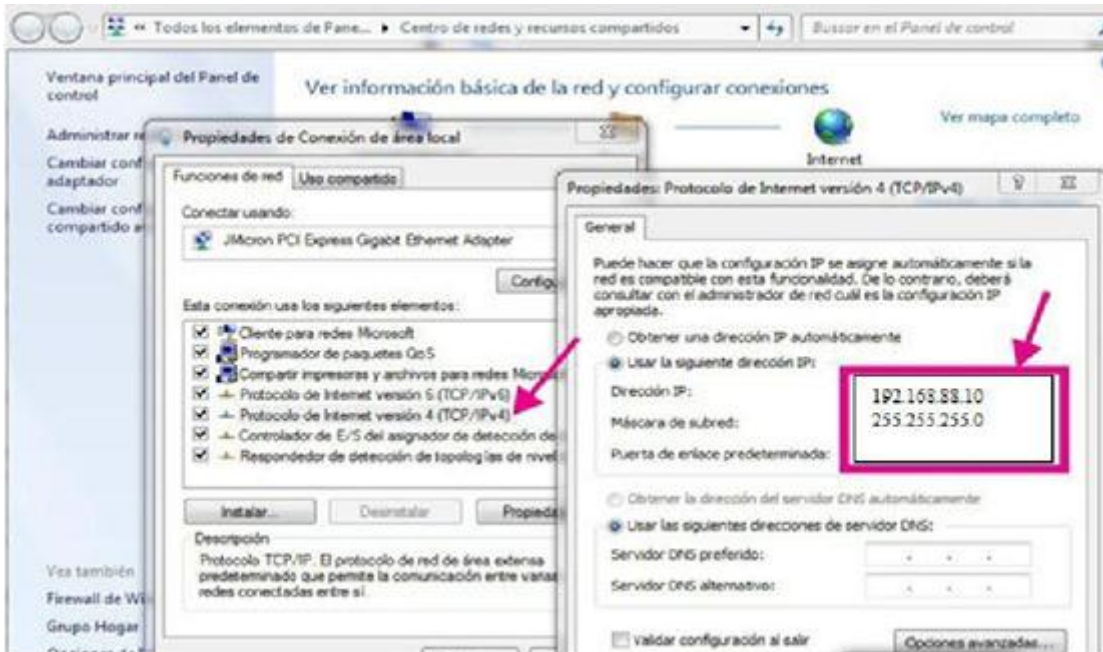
« Todos los elementos de Pane... ▸ Centro de redes y recursos compartidos

Buscar en el Panel de control

Ventana principal del Panel de control

Administrar r

Cambiar conf adaptador

Cambiar conf compartido a

Ver información básica de la red y configurar conexiones

Ver mapa completo

Internet

Propiedades de Conexión de área local

Funciones de red | Uso compartido

Conectar usando:

JMicron PCI Express Gigabit Ethernet Adapter

Configu

Esta conexión usa los siguientes elementos:

Cliente para redes Microsoft

Programador de paquetes QoS

Compartir impresoras y archivos para redes Micros

Protocolo de Internet versión 6 (TCP/IPv6)

Protocolo de Internet versión 4 (TCP/IPv4)

Controlador de E/S del asignador de detección de

Respondedor de detección de topologías de nivel

Instalar... | Desinstalar | Propieda

Descripción

Protocolo TCP/IP. El protocolo de red de área extensa predeterminado que permite la comunicación entre varias redes conectadas entre sí.

Vea también

Firewall de Wi

Grupo Hogar

Propiedades: Protocolo de Internet versión 4 (TCP/IPv4)

General

Puede hacer que la configuración IP se asigne automáticamente si la red es compatible con esta funcionalidad. De lo contrario, deberá consultar con el administrador de red cuál es la configuración IP apropiada.

Obtener una dirección IP automáticamente

Usar la siguiente dirección IP:

Dirección IP: 192.168.88.10

Máscara de subred: 255.255.255.0

Puerta de enlace predeterminada:

Obtener la dirección del servidor DNS automáticamente

Usar las siguientes direcciones de servidor DNS:

Servidor DNS preferido:

Servidor DNS alternativo:

Validar configuración al salir

Opciones avanzadas...